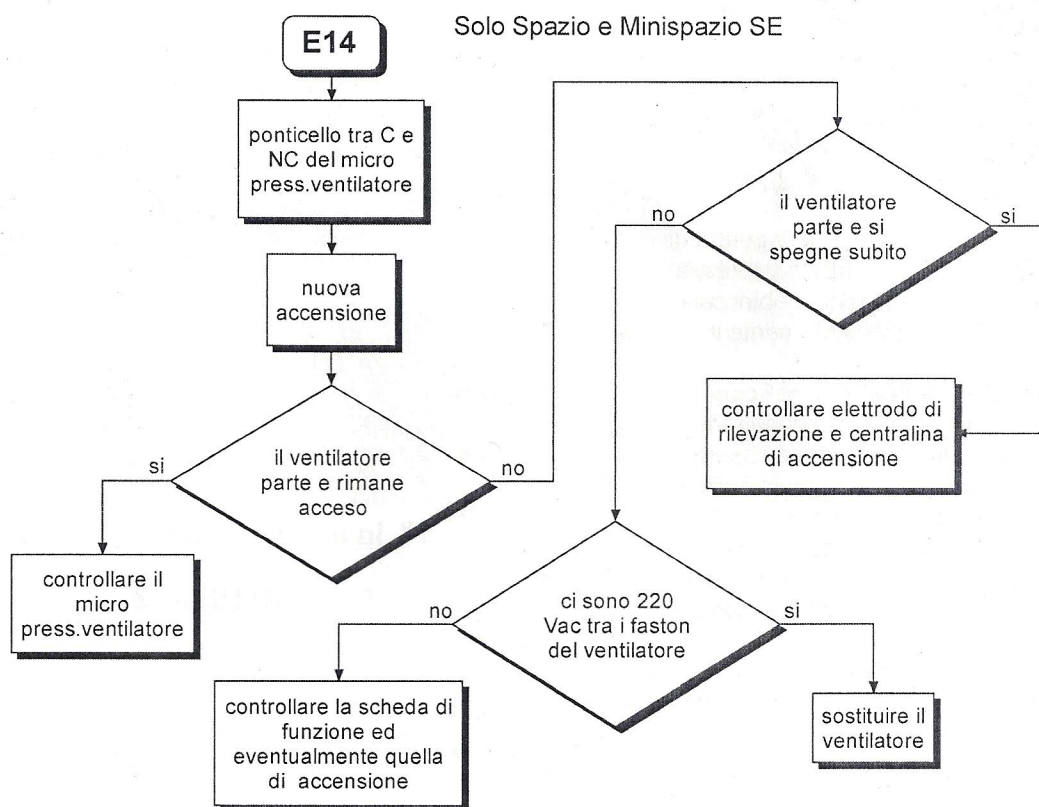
E14

Solo Spazio e Minispazio SE

ponticello tra C e NC del micro press.ventilatore

nuova accensione

il ventilatore parte e rimane acceso

si

no

controllare il micro press.ventilatore

il ventilatore parte e si spegne subito

no

si

controllare elettrodo di rilevazione e centralina di accensione

ci sono 220 Vac tra i faston del ventilatore

no

si

controllare la scheda di funzione ed eventualmente quella di accensione

sostituire il ventilatore